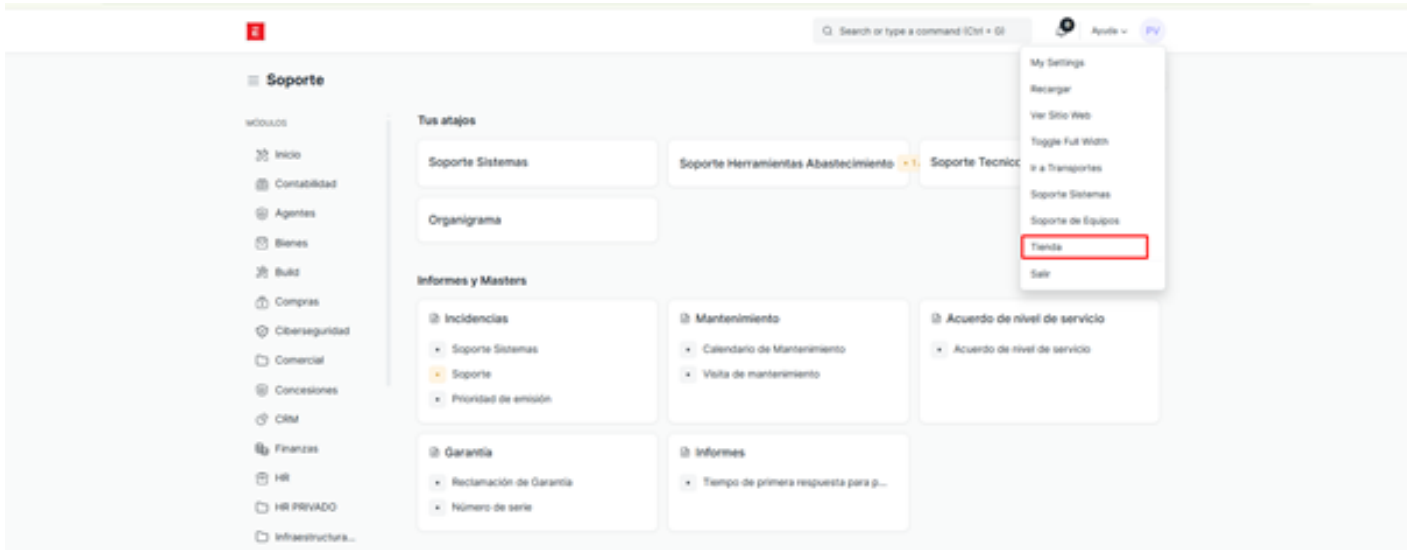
E

Search or type a command (Ctrl + G)

Ayuda

PV

My Settings
Recargar
Ver Sitio Web
Toggle Full Width
Ir a Transportes
Soporte Sistemas
Soporte de Equipos
Tienda
Salir

Soporte

MÓDULOS

Inicio
Contabilidad
Agentes
Bienes
Build
Compras
Ciberseguridad
Comercial
Concesiones
CRM
Finanzas
HR
HR PRIVADO
Infraestructura...

Tus atajos

Soporte Sistemas

Soporte Herramientas Abastecimiento

Soporte Tecnico

Organigrama

Informes y Masters

Incidencias
Soporte Sistemas
Soporte
Prioridad de emisión

Mantenimiento
Calendario de Mantenimiento
Visita de mantenimiento

Acuerdo de nivel de servicio
Acuerdo de nivel de servicio

Garantía
Reclamación de Garantía
Número de serie

Informes
Tiempo de primera respuesta para p...